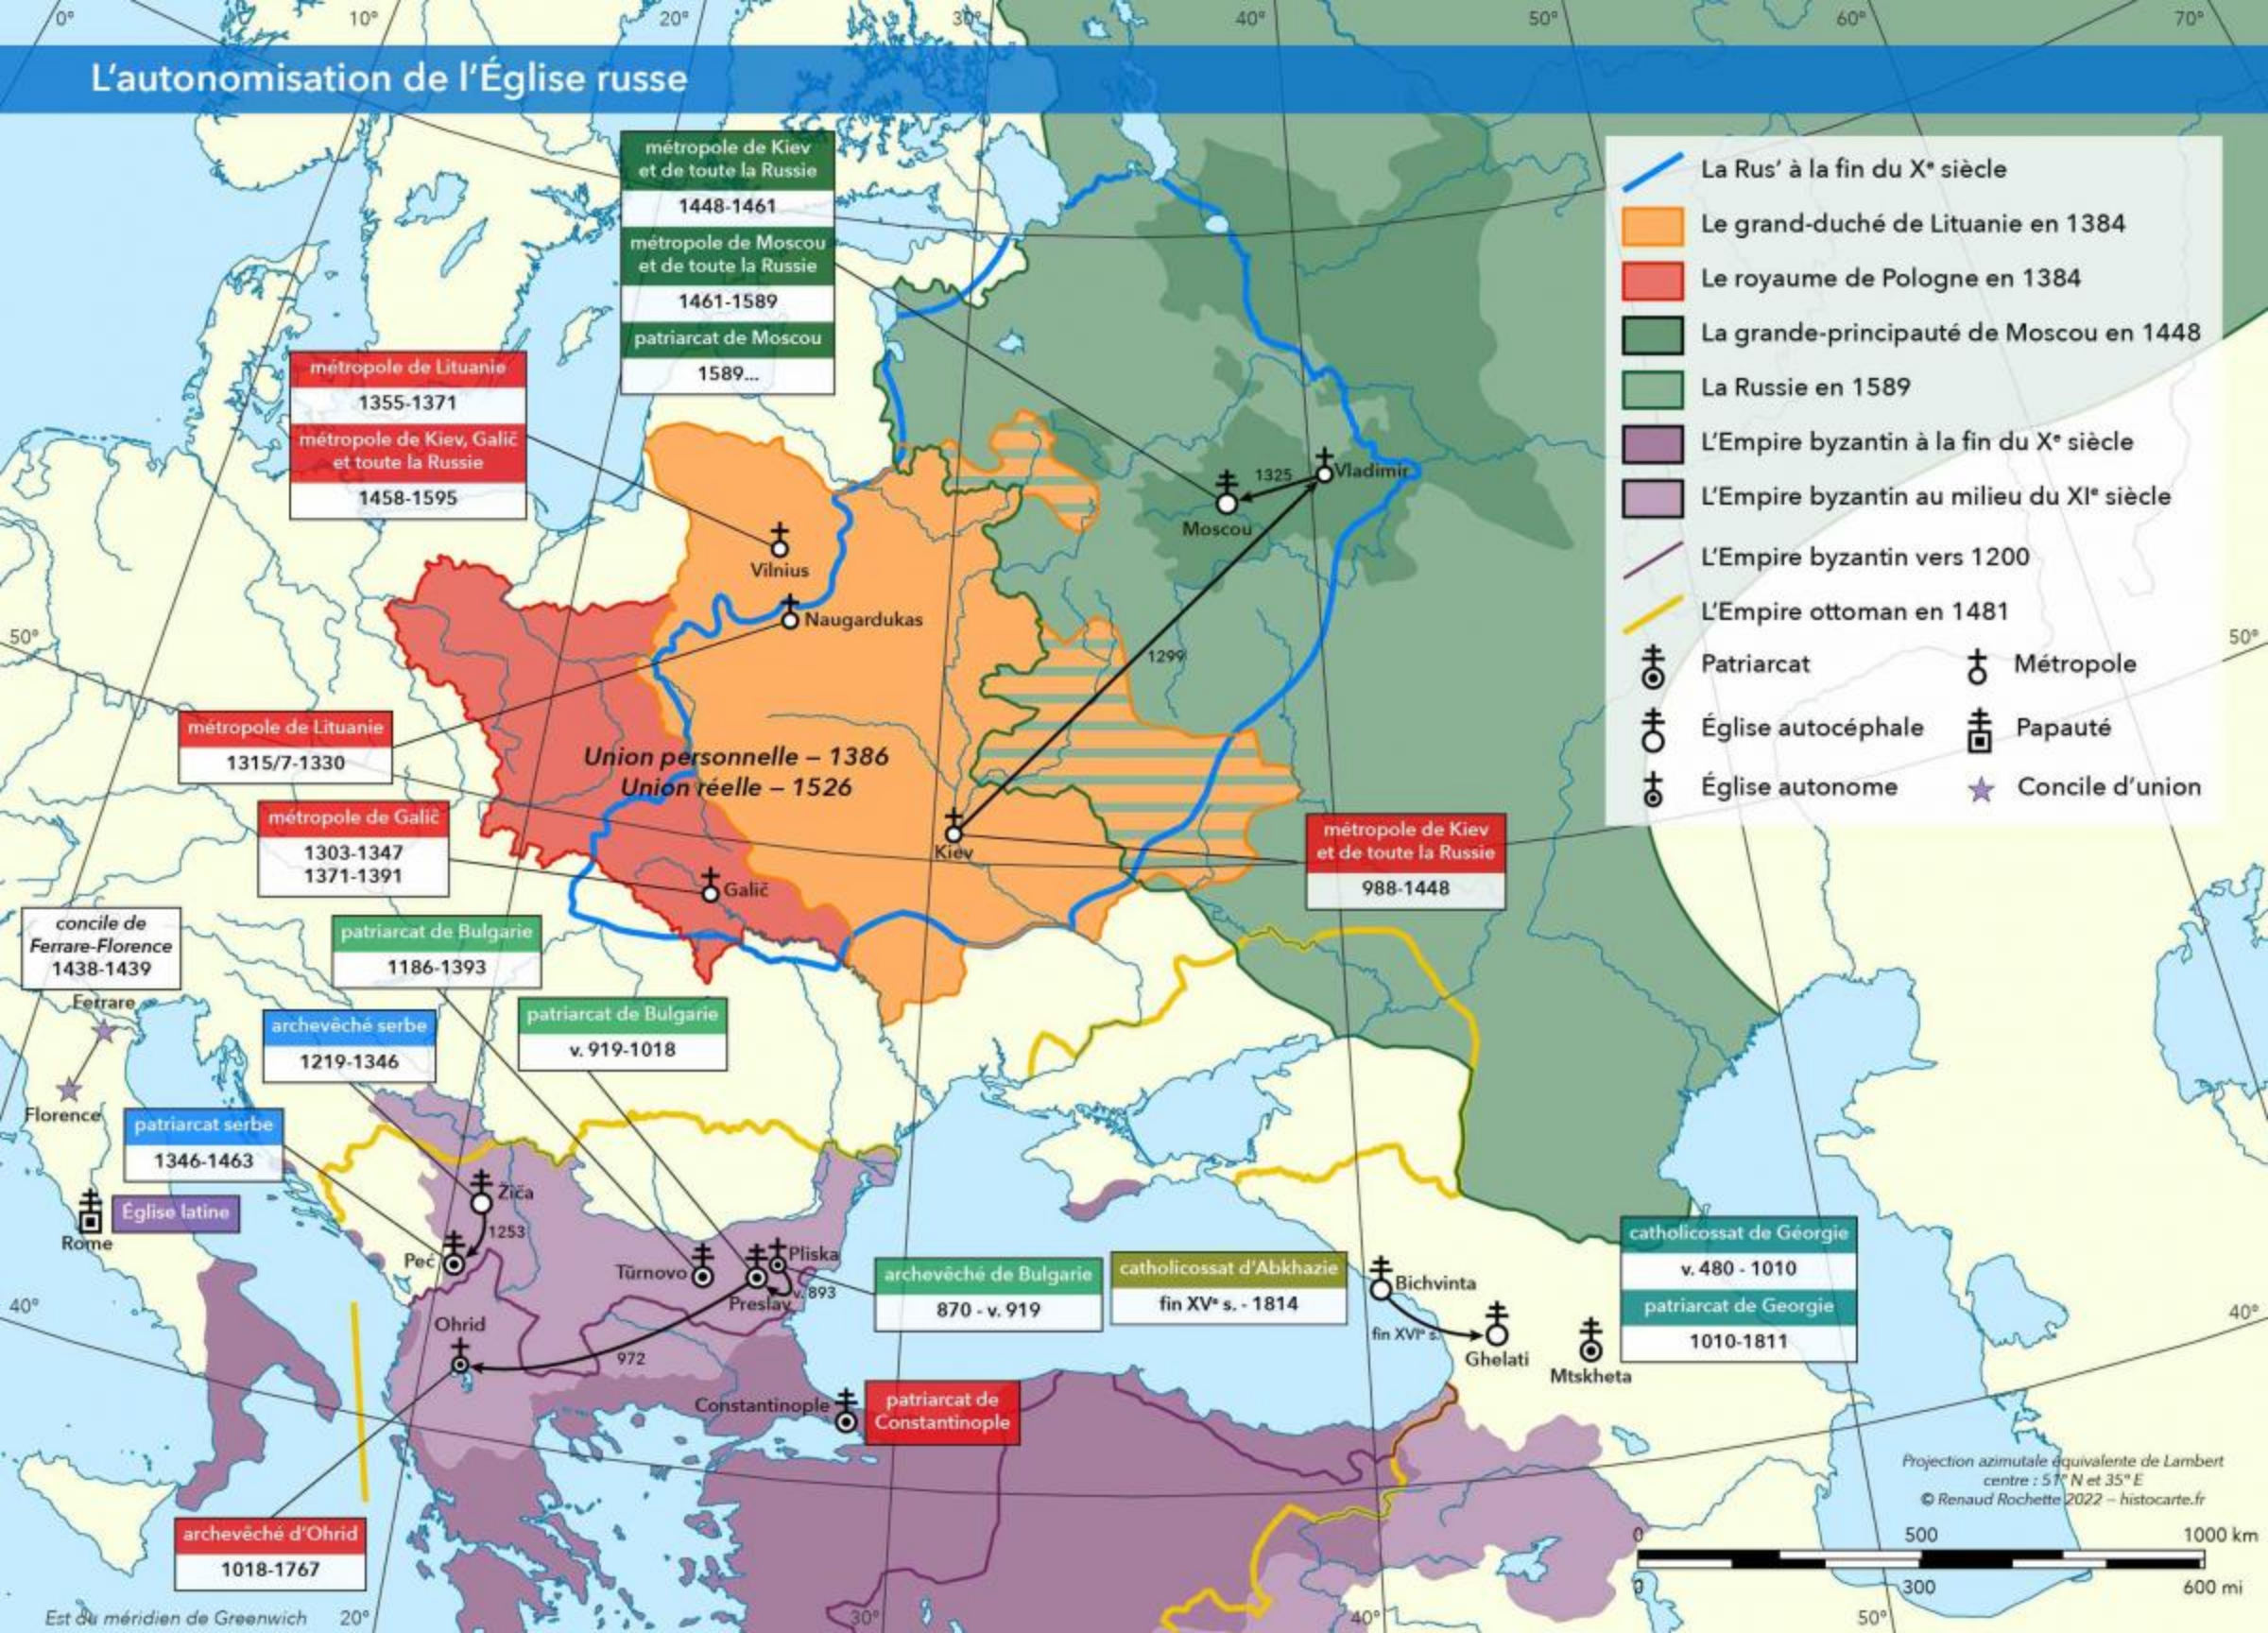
L'autonomisation de l'Église russe

0° 10° 20° 30° 40° 50° 60° 70°

La Rus' à la fin du X$^e$ siècle
Le grand-duché de Lituanie en 1384
Le royaume de Pologne en 1384
La grande-principauté de Moscou en 1448
La Russie en 1589
L'Empire byzantin à la fin du X$^e$ siècle
L'Empire byzantin au milieu du XI$^e$ siècle
L'Empire byzantin vers 1200
L'Empire ottoman en 1481
Patriarcat
Métropole
Église autocéphale
Papauté
Église autonome
Concile d'union

métropole de Kiev et de toute la Russie
1448-1461
métropole de Moscou et de toute la Russie
1461-1589
patriarcat de Moscou
1589...

métropole de Lituanie
1355-1371
métropole de Kiev, Galič et toute la Russie
1458-1595

1325
Vladimir
Moscou
Vilnius
Naugardukas
1299

50°

métropole de Lituanie
1315/7-1330

Union personnelle – 1386
Union réelle – 1526

Kiev

métropole de Galič
1303-1347
1371-1391

Galič

métropole de Kiev et de toute la Russie
988-1448

concile de Ferrare-Florence
1438-1439

patriarcat de Bulgarie
1186-1393

Ferrare

archevêché serbe
1219-1346

patriarcat de Bulgarie
v. 919-1018

Florence

patriarcat serbe
1346-1463

Žiča
1253
Église latine
Rome
Peć
Tŭrnovo
Pliska
Preslav
v. 893

archevêché de Bulgarie
870 - v. 919

catholicossat d'Abkhazie
fin XV$^e$ s. - 1814

Bichvinta
fin XVI$^e$ s.
Ghelati
Mtskheta

catholicossat de Géorgie
v. 480 - 1010
patriarcat de Georgie
1010-1811

40°
Ohrid
972
Constantinople
patriarcat de Constantinople

Projection azimutale équivalente de Lambert
centre : 51° N et 35° E
© Renaud Rochette 2022 – histocarte.fr

archevêché d'Ohrid
1018-1767

0 500 1000 km
0 300 600 mi

Est du méridien de Greenwich 20° 30° 40° 50°